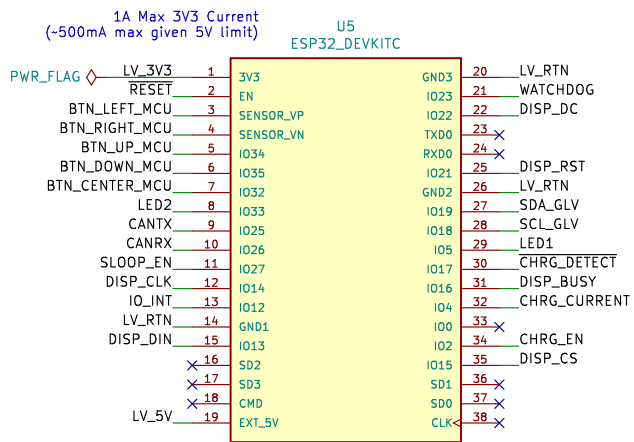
1A Max 3V3 Current
(~500mA max given 5V limit)

U5
ESP32_DEVKITC

PWR_FLAG

| Net | Pin | Name | Name | Pin | Net |
|---|---|---|---|---|---|
| LV_3V3 | 1 | 3V3 | GND3 | 20 | LV_RTN |
| RESET | 2 | EN | IO23 | 21 | WATCHDOG |
| BTN_LEFT_MCU | 3 | SENSOR_VP | IO22 | 22 | DISP_DC |
| BTN_RIGHT_MCU | 4 | SENSOR_VN | TXD0 | 23 | |
| BTN_UP_MCU | 5 | IO34 | RXD0 | 24 | |
| BTN_DOWN_MCU | 6 | IO35 | IO21 | 25 | DISP_RST |
| BTN_CENTER_MCU | 7 | IO32 | GND2 | 26 | LV_RTN |
| LED2 | 8 | IO33 | IO19 | 27 | SDA_GLV |
| CANTX | 9 | IO25 | IO18 | 28 | SCL_GLV |
| CANRX | 10 | IO26 | IO5 | 29 | LED1 |
| SLOOP_EN | 11 | IO27 | IO17 | 30 | CHRG_DETECT |
| DISP_CLK | 12 | IO14 | IO16 | 31 | DISP_BUSY |
| IO_INT | 13 | IO12 | IO4 | 32 | CHRG_CURRENT |
| LV_RTN | 14 | GND1 | IO0 | 33 | |
| DISP_DIN | 15 | IO13 | IO2 | 34 | CHRG_EN |
| | 16 | SD2 | IO15 | 35 | DISP_CS |
| | 17 | SD3 | SD1 | 36 | |
| | 18 | CMD | SD0 | 37 | |
| LV_5V | 19 | EXT_5V | CLK | 38 | |